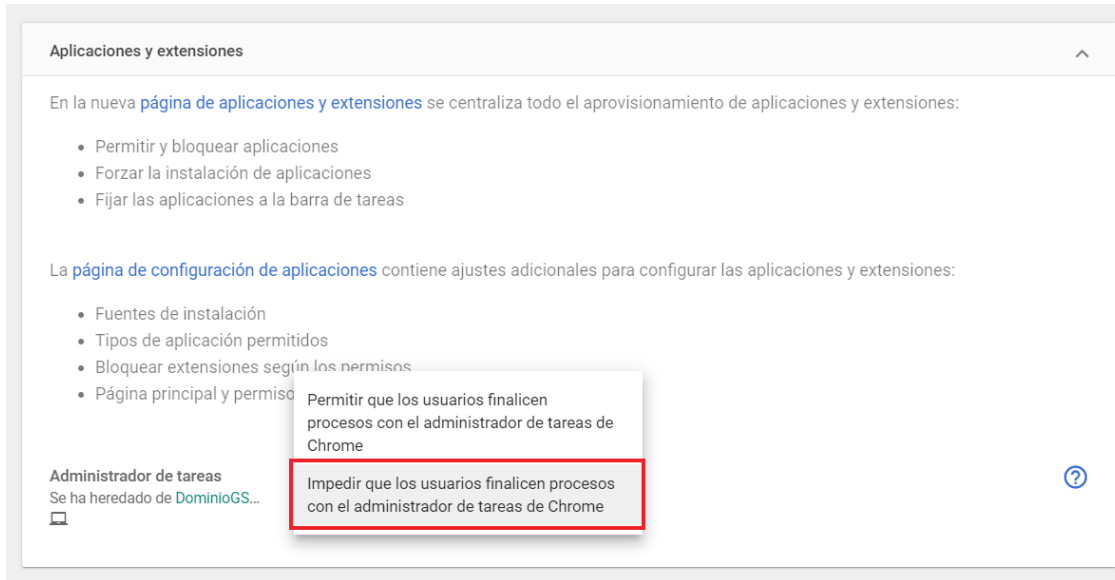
Aplicaciones y extensiones

En la nueva página de aplicaciones y extensiones se centraliza todo el aprovisionamiento de aplicaciones y extensiones:

- Permitir y bloquear aplicaciones
- Forzar la instalación de aplicaciones
- Fijar las aplicaciones a la barra de tareas

La página de configuración de aplicaciones contiene ajustes adicionales para configurar las aplicaciones y extensiones:

- Fuentes de instalación
- Tipos de aplicación permitidos
- Bloquear extensiones según los permisos
- Página principal y permiso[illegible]

Permitir que los usuarios finalicen procesos con el administrador de tareas de Chrome

Impedir que los usuarios finalicen procesos con el administrador de tareas de Chrome

Administrador de tareas
Se ha heredado de DominioGS...

?